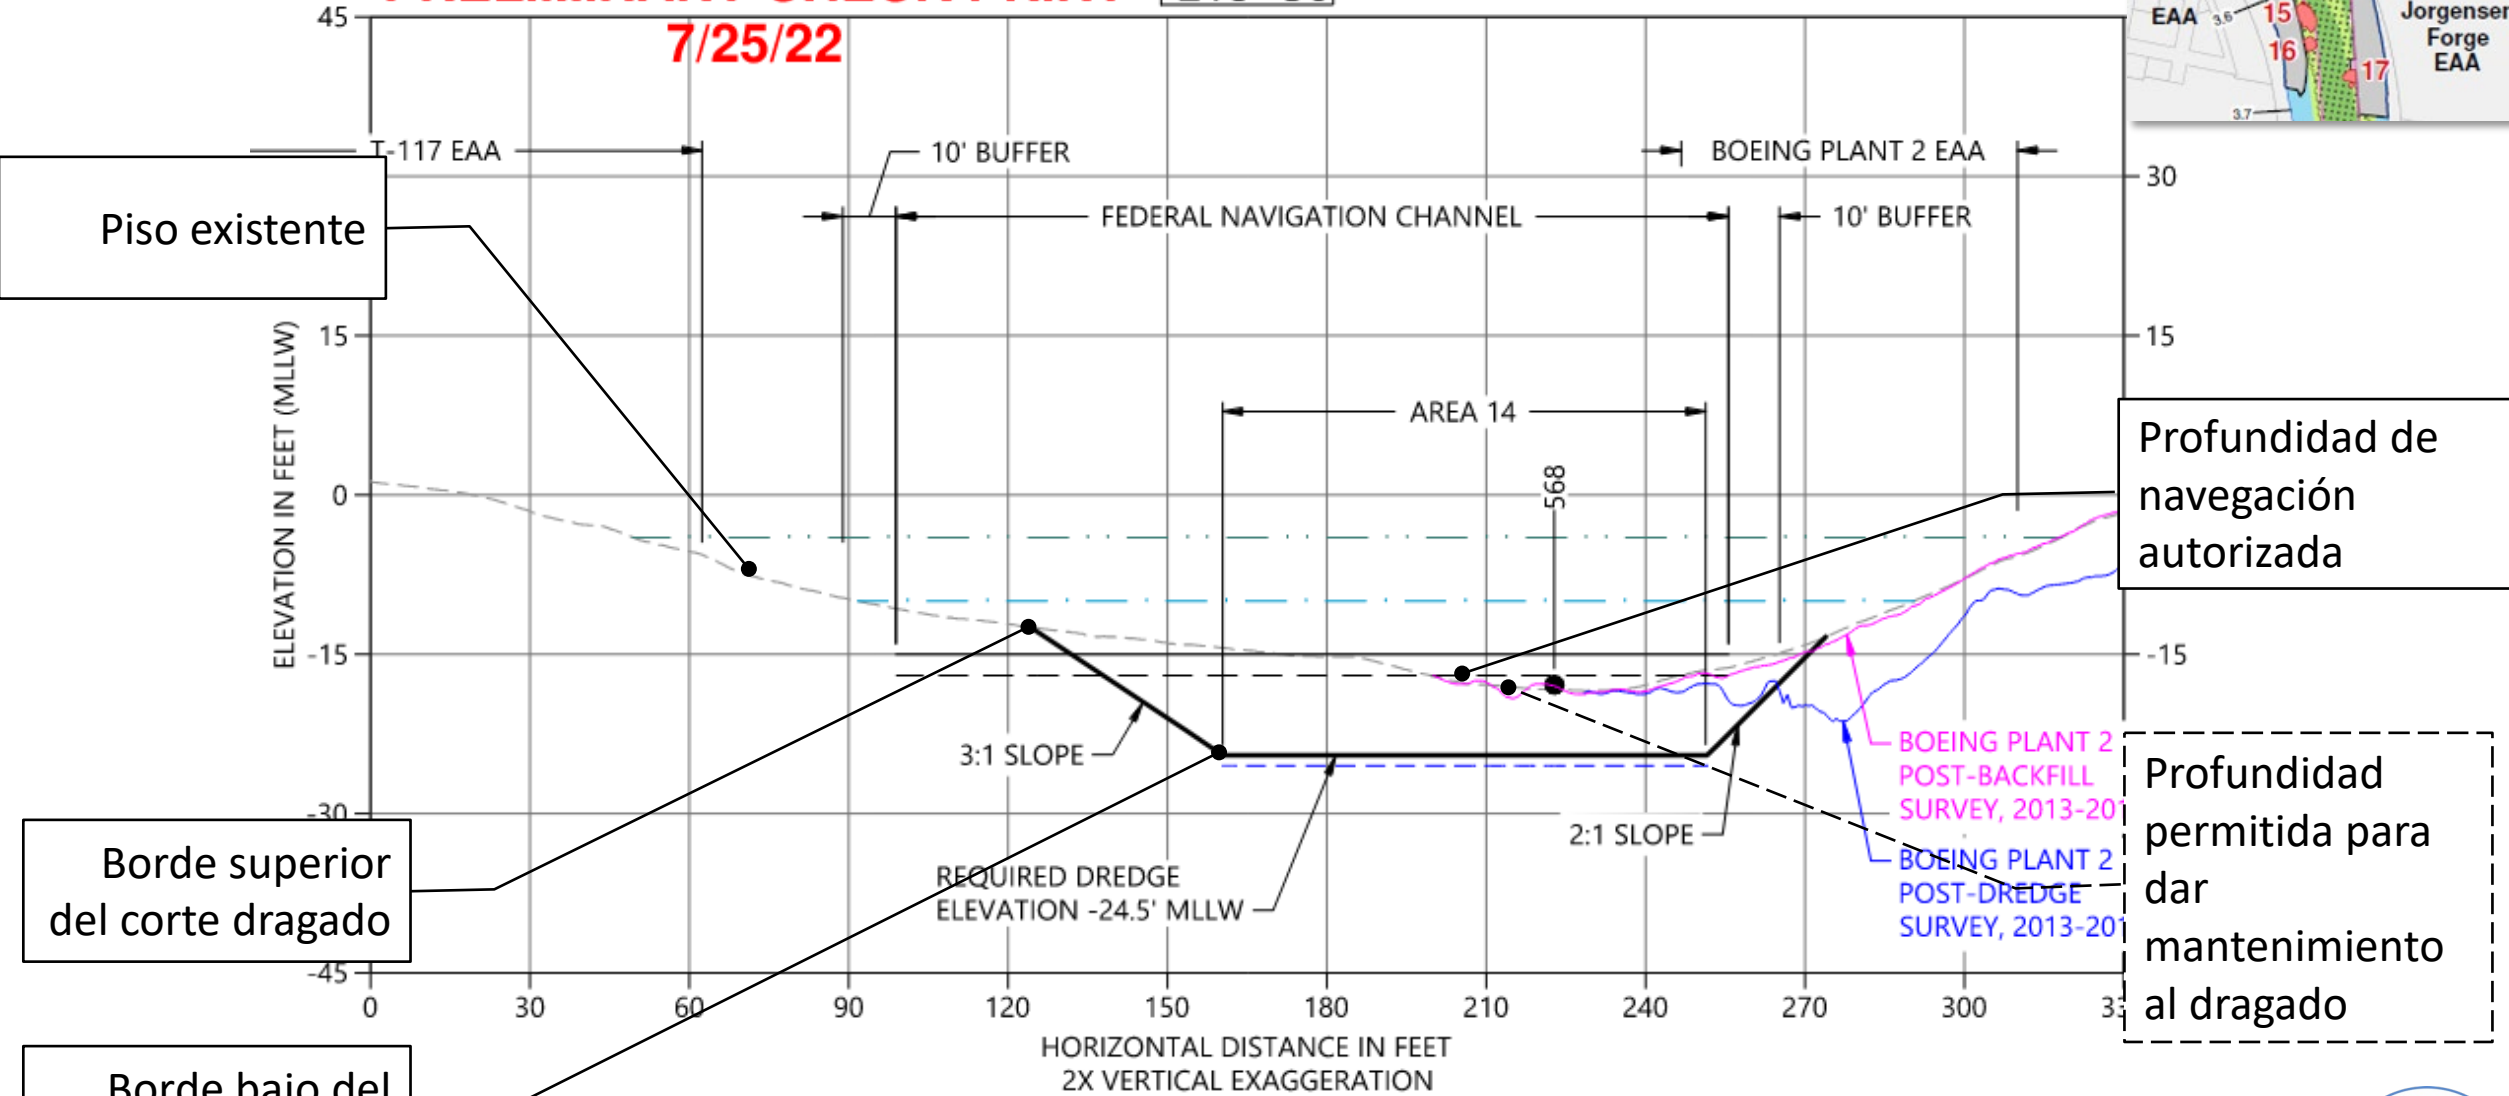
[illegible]
7/25/22

45

T-117 EAA

10' BUFFER

BOEING PLANT 2 EAA

FEDERAL NAVIGATION CHANNEL

10' BUFFER

30

Piso existente

15

15

ELEVATION IN FEET (MLLW)

AREA 14

568

0

Profundidad de navegación autorizada

-15

-15

3:1 SLOPE

BOEING PLANT 2 POST-BACKFILL SURVEY, 2013-201

Profundidad permitida para dar mantenimiento al dragado

-30

2:1 SLOPE

Borde superior del corte dragado

REQUIRED DREDGE ELEVATION -24.5' MLLW

BOEING PLANT 2 POST-DREDGE SURVEY, 2013-201

-45

0 30 60 90 120 150 180 210 240 270 300 33

HORIZONTAL DISTANCE IN FEET
2X VERTICAL EXAGGERATION

Borde bajo del

EAA 15 16 17 Jorgensen Forge EAA